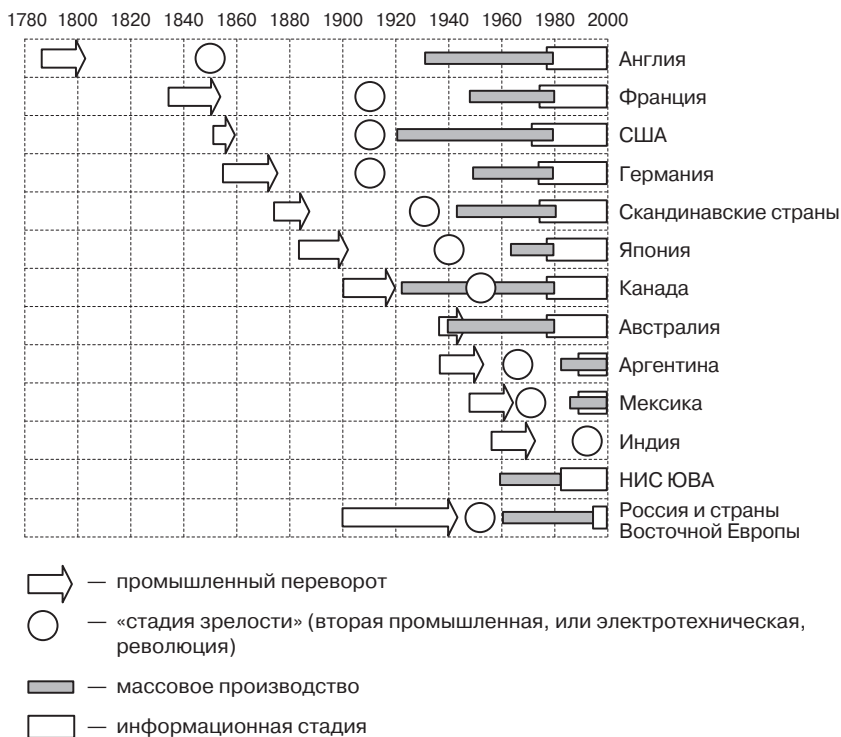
1780 1800 1820 1840 1860 1880 1900 1920 1940 1960 1980 2000

Англия
Франция
США
Германия
Скандинавские страны
Япония
Канада
Австралия
Аргентина
Мексика
Индия
НИС ЮВА
Россия и страны Восточной Европы

— промышленный переворот
— «стадия зрелости» (вторая промышленная, или электротехническая, революция)
— массовое производство
— информационная стадия